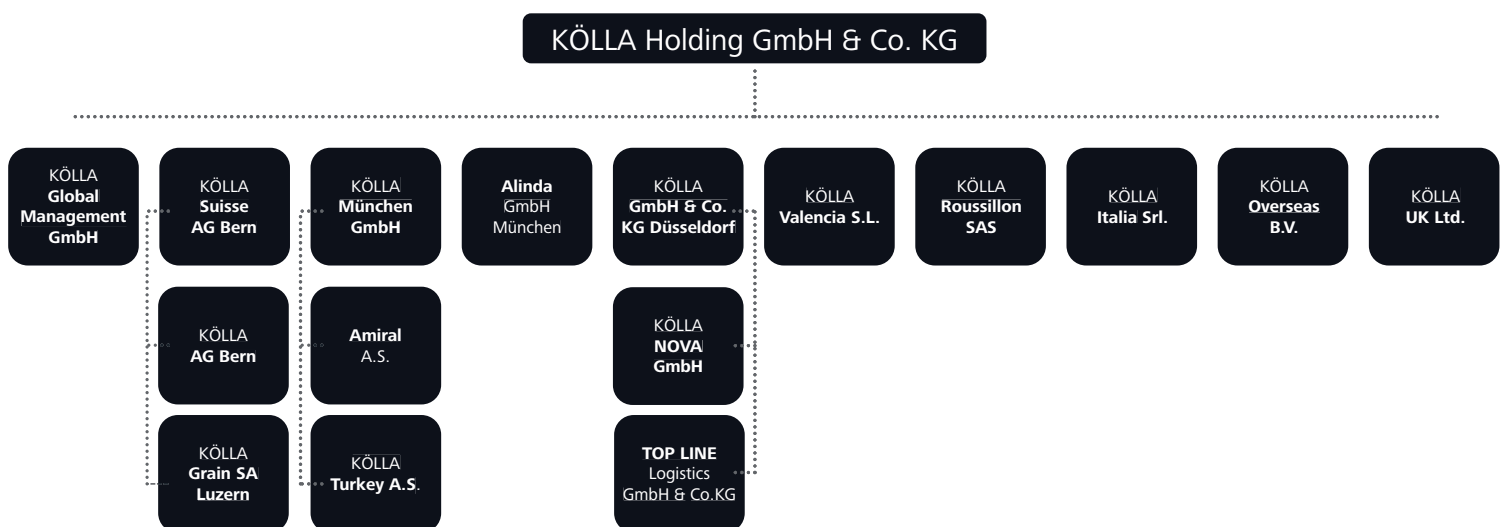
KÖLLA Holding GmbH & Co. KG

KÖLLA Global Management GmbH

KÖLLA Suisse AG Bern

KÖLLA AG Bern

KÖLLA Grain SA Luzern

KÖLLA München GmbH

Amiral A.S.

KÖLLA Turkey A.S.

Alinda GmbH München

KÖLLA GmbH & Co. KG Düsseldorf

KÖLLA NOVA GmbH

TOP LINE Logistics GmbH & Co.KG

KÖLLA Valencia S.L.

KÖLLA Roussillon SAS

KÖLLA Italia Srl.

KÖLLA Overseas B.V.

KÖLLA UK Ltd.